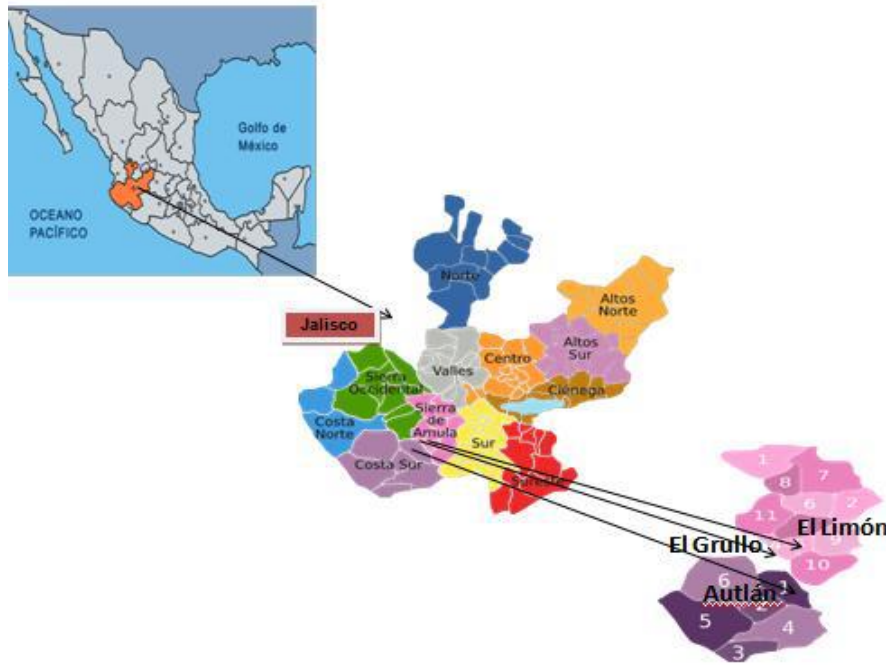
Golfo de México

OCEANO PACÍFICO

Jalisco

Norte

Altos Norte

Altos Sur

Centro

Valles

Ciénega

Sierra Occidental

Costa Norte

Sierra de Amula

Sur

Sureste

Costa Sur

1
7
8
6
2
11
9
10

El Limón

El Grullo

6
1
Autlán
5
4
3